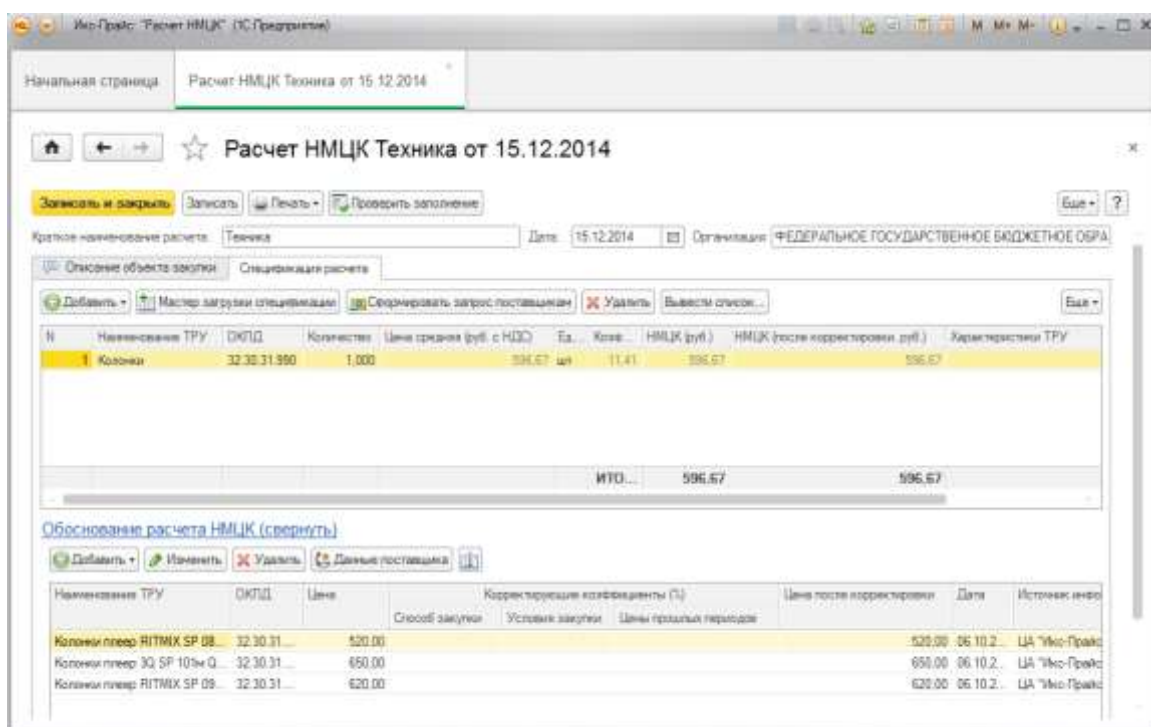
Ико-Прайс: "Расчет НМЦК" (1С:Предприятие)

M M+ M-

Начальная страница | Расчет НМЦК Техника от 15.12.2014

Расчет НМЦК Техника от 15.12.2014

Записать и закрыть | Записать | Печать | Проверить заполнение | Еще | ?

Краткое наименование расчета: Техника | Дата: 15.12.2014 | Организация: ФЕДЕРАЛЬНОЕ ГОСУДАРСТВЕННОЕ БЮДЖЕТНОЕ ОБРА

Описание объекта закупки | Спецификация расчета

Добавить | Мастер загрузки спецификации | Сформировать запрос поставщикам | Удалить | Вывести список... | Еще

| N | Наименование ТРУ | ОКПД | Количество | Цена средняя (руб. с НДС) | Ед. | Коэф. | НМЦК (руб.) | НМЦК (после корректировки, руб.) | Характеристики ТРУ |
|---|---|---|---|---|---|---|---|---|---|
| 1 | Колонки | 32.30.31.990 | 1,000 | 596,67 | шт | 11,41 | 596,67 | 596,67 | |
| | | | | | | ИТО... | 596,67 | 596,67 | |

Обоснование расчета НМЦК (свернуть)

Добавить | Изменить | Удалить | Данные поставщика

| Наименование ТРУ | ОКПД | Цена | Способ закупки | Условия закупки | Цены прошлых периодов | Цена после корректировки | Дата | Источник инфо |
|---|---|---|---|---|---|---|---|---|
| Колонки плеер RITMIX SP 08... | 32.30.31... | 520,00 | | | | 520,00 | 06.10.2... | ЦА "Ико-Прайс |
| Колонки плеер 3Q SP 101м Q... | 32.30.31... | 650,00 | | | | 650,00 | 06.10.2... | ЦА "Ико-Прайс |
| Колонки плеер RITMIX SP 09... | 32.30.31... | 620,00 | | | | 620,00 | 06.10.2... | ЦА "Ико-Прайс |

Корректирующие коэффициенты (%)